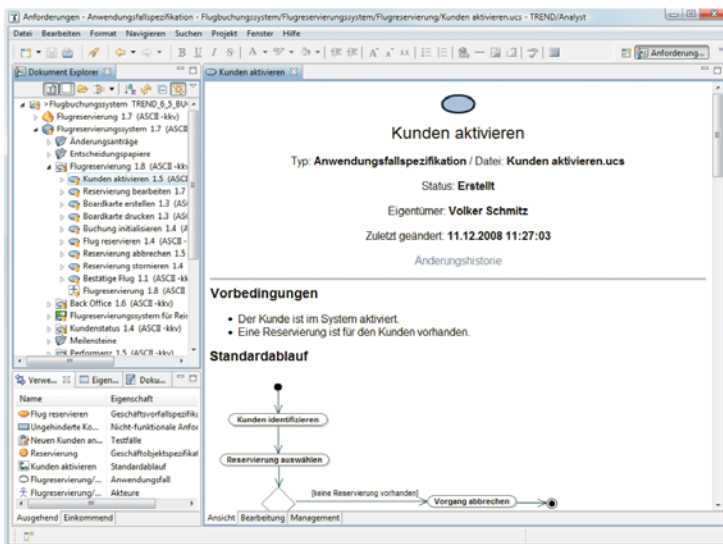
Anforderungen - Anwendungsfallspezifikation - Flugbuchungssystem/Flugreservierungssystem/Flugreservierung/Kunden aktivieren.ucs - TREND/Analyst

Datei Bearbeiten Format Navigieren Suchen Projekt Fenster Hilfe

Anforderung...

Dokument Explorer

>Flugbuchungssystem TREND_6_5_BU
Flugreservierung 1.7 (ASCII -kkv)
Flugreservierungssystem 1.7 (ASCII
Änderungsanträge
Entscheidungspapiere
Flugreservierung 1.8 (ASCII -kkv
Kunden aktivieren 1.5 (ASCII
Reservierung bearbeiten 1.7
Boardkarte erstellen 1.3 (AS
Boardkarte drucken 1.3 (AS
Buchung initialisieren 1.4 (A
Flug reservieren 1.4 (ASCII -
Reservierung abbrechen 1.5
Reservierung stornieren 1.4
Bestätige Flug 1.1 (ASCII -kk
Flugreservierung 1.8 (ASCII
Back Office 1.6 (ASCII -kkv)
Flugreservierungssystem für Reis
Kundenstatus 1.4 (ASCII -kkv)
Meilensteine
Performanz 1.5 (ASCII -kkv)

Verwe... Eigen... Doku...

| Name | Eigenschaft |
|---|---|
| Flug reservieren | Geschäftsvorfallspezifik |
| Ungehinderte Ko... | Nicht-funktionale Anfor |
| Neuen Kunden an... | Testfälle |
| Reservierung | Geschäftobjektspezifikat |
| Kunden aktivieren | Standardablauf |
| Flugreservierung/... | Anwendungsfall |
| Flugreservierung/... | Akteure |

Ausgehend Einkommend

Kunden aktivieren

Kunden aktivieren

Typ: Anwendungsfallspezifikation / Datei: Kunden aktivieren.ucs

Status: Erstellt

Eigentümer: Volker Schmitz

Zuletzt geändert: 11.12.2008 11:27:03

Änderungshistorie

Vorbedingungen

• Der Kunde ist im System aktiviert.
• Eine Reservierung ist für den Kunden vorhanden.

Standardablauf

Kunden identifizieren

Reservierung auswählen

[keine Reservierung vorhanden]

Vorgang abbrechen

Ansicht Bearbeitung Management